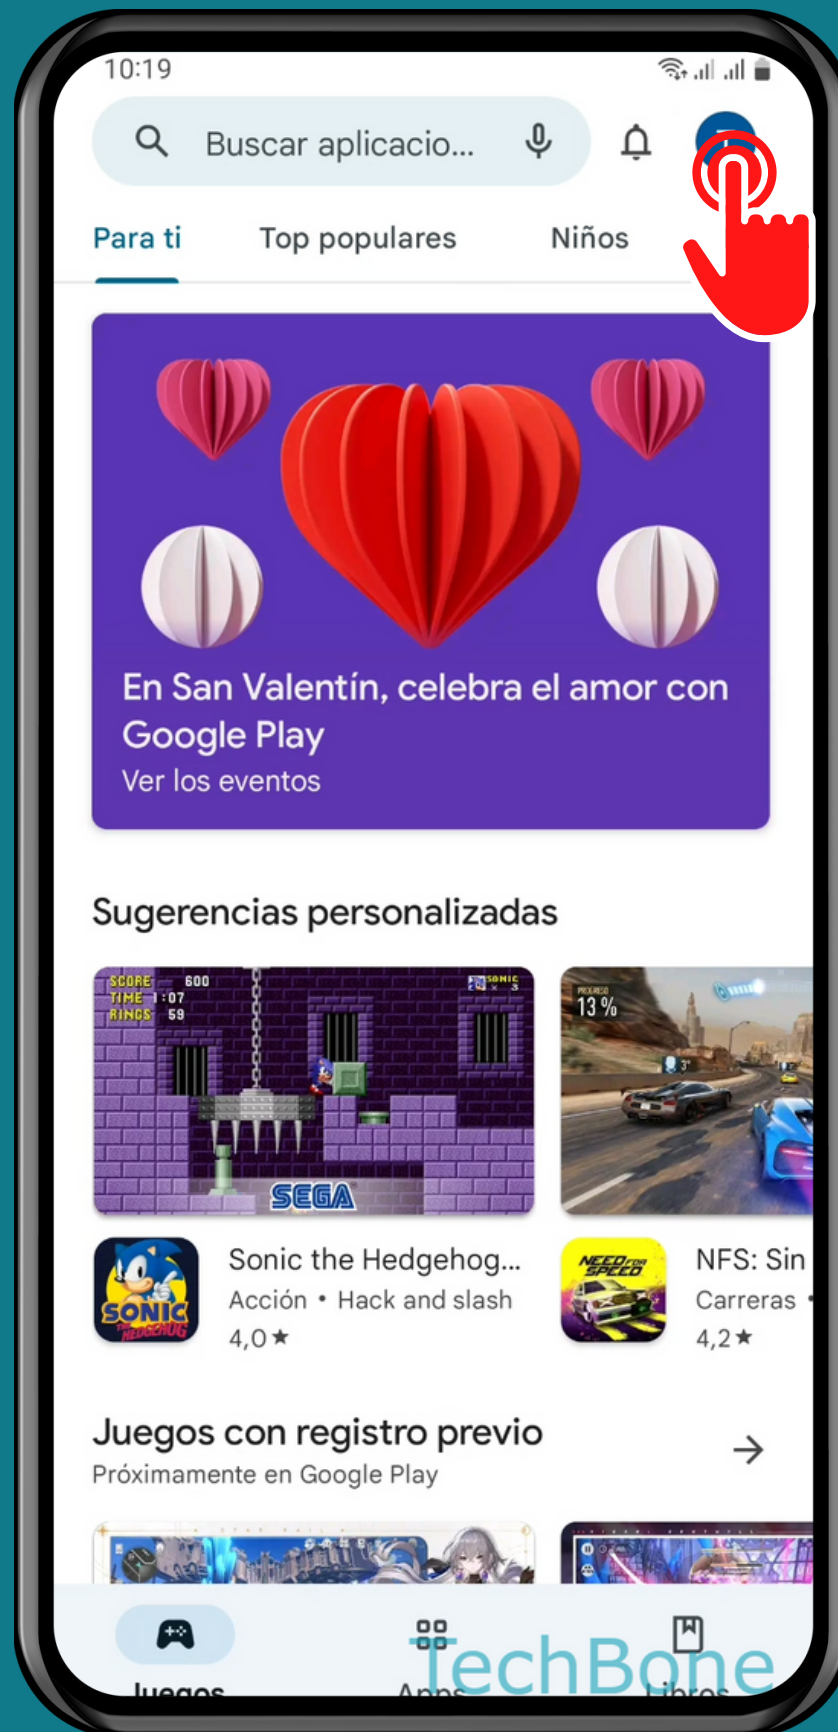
10:19

Buscar aplicacio...

Para ti Top populares Niños

En San Valentín, celebra el amor con Google Play
Ver los eventos

Sugerencias personalizadas

SCORE 600
TIME 1:07
RINGS 59

SEGA

PROGRESO 13 %

Sonic the Hedgehog...
Acción • Hack and slash
4,0★

NFS: Sin
Carreras •
4,2★

Juegos con registro previo
Próximamente en Google Play

Juegos Apps Libros

TechBone